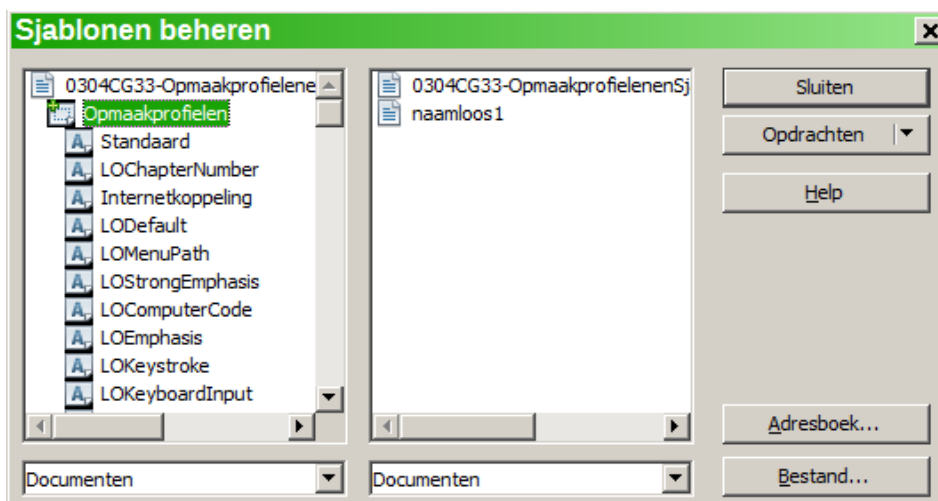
Sjablonen beheren

0304CG33-Opmaakprofielene
Opmaakprofielen
Standaard
LOChapterNumber
Internetkoppeling
LODefault
LOMenuPath
LOStrongEmphasis
LOComputerCode
LOEmphasis
LOKeystroke
LOKeyboardInput

0304CG33-OpmaakprofielenenSj
naamloos1

Sluiten
Opdrachten
Help
Adresboek...
Bestand...

Documenten
Documenten